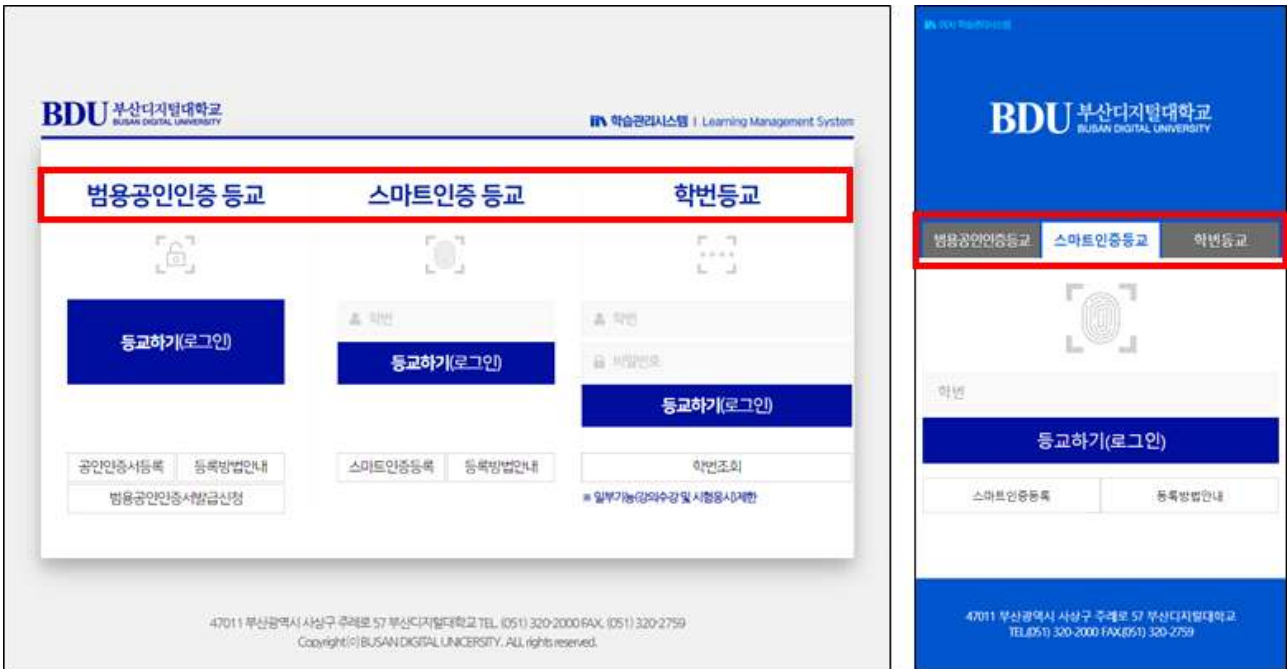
BDU 부산디지털대학교 BUSAN DIGITAL UNIVERSITY

학습관리시스템 | Learning Management System

범용공인인증 등교

스마트인증 등교

학번등교

등교하기(로그인)

학번

등교하기(로그인)

학번

비밀번호

등교하기(로그인)

공인인증서등록

등록방법안내

범용공인인증서발급신청

스마트인증등록

등록방법안내

학번조회

※ 일부기능(강의수강 및 시험응시)제한

47011 부산광역시 사상구 주례로 57 부산디지털대학교 TEL. (051) 320-2000 FAX. (051) 320-2759

Copyright(c) BUSAN DIGITAL UNICERSITY. ALL rights reserved.

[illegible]

BDU 부산디지털대학교 BUSAN DIGITAL UNIVERSITY

범용공인인증등교

스마트인증등교

학번등교

학번

등교하기(로그인)

스마트인증등록

등록방법안내

47011 부산광역시 사상구 주례로 57 부산디지털대학교 TEL(051) 320-2000 FAX(051) 320-2759